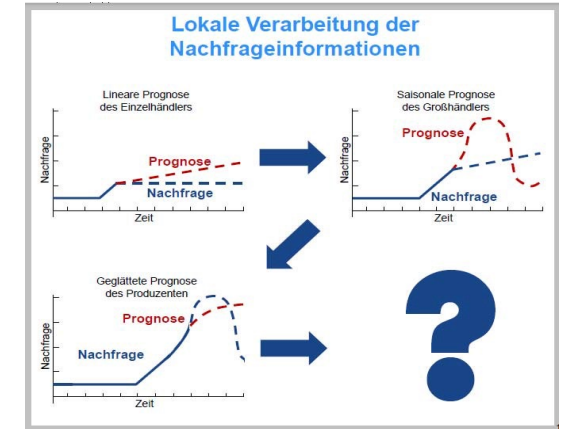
Lokale Verarbeitung der Nachfrageinformationen

Lineare Prognose des Einzelhändlers

Nachfrage

Prognose

Nachfrage

Zeit

Saisonale Prognose des Großhändlers

Nachfrage

Prognose

Nachfrage

Zeit

Geglättete Prognose des Produzenten

Nachfrage

Prognose

Nachfrage

Zeit

?